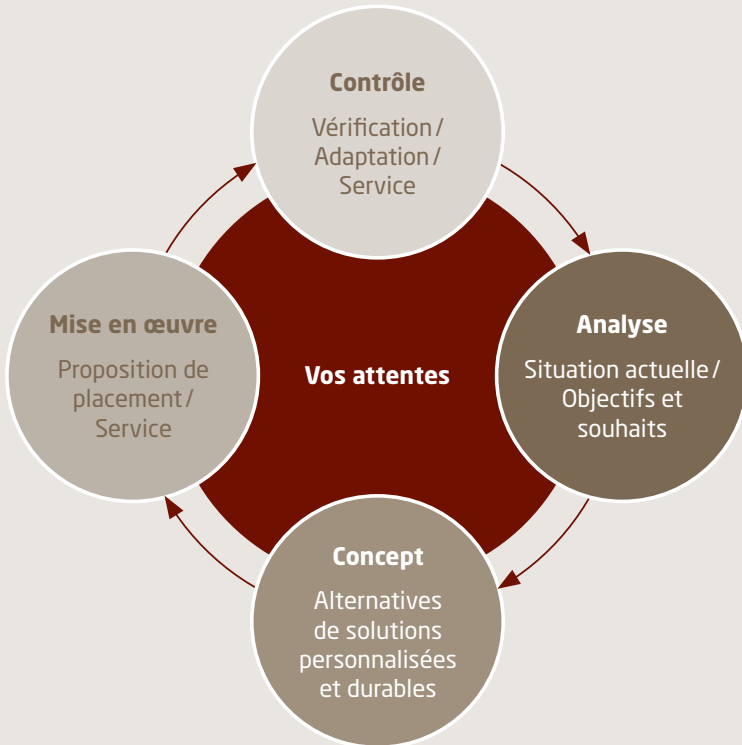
Contrôle

Vérification / Adaptation / Service

Mise en œuvre

Proposition de placement / Service

Vos attentes

Analyse

Situation actuelle / Objectifs et souhaits

Concept

Alternatives de solutions personnalisées et durables